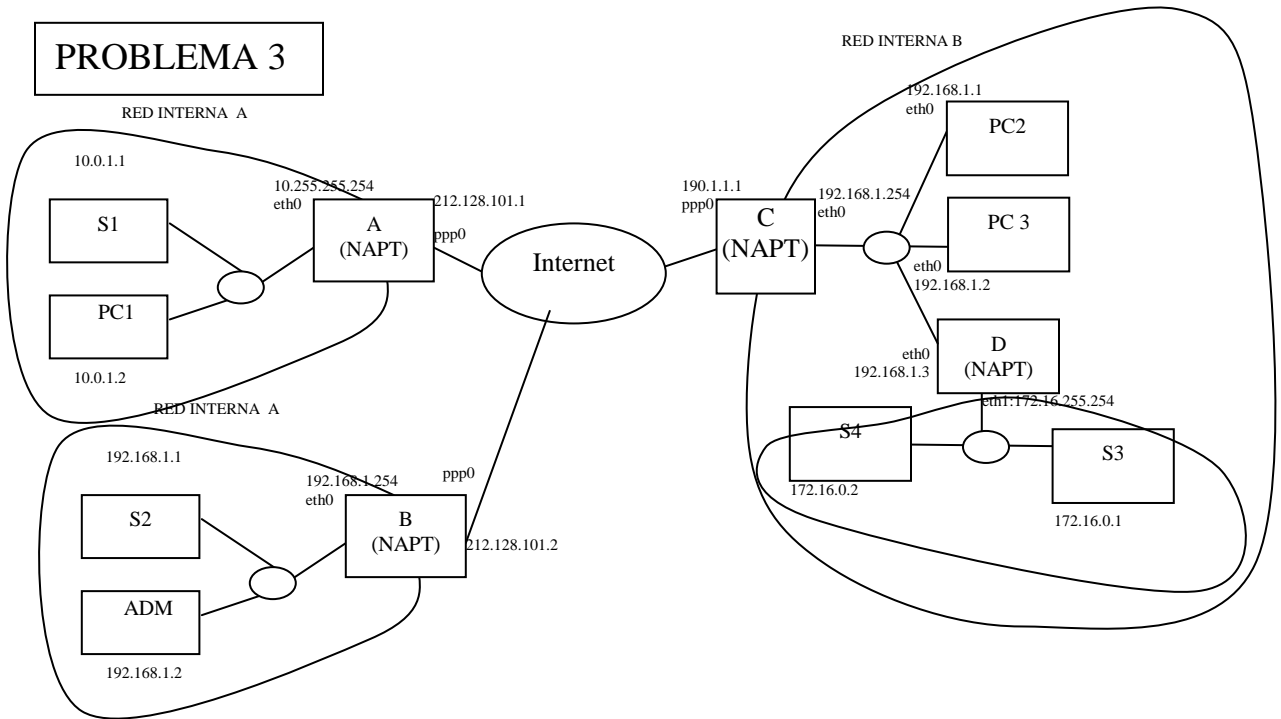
PROBLEMA 3

RED INTERNA A

10.0.1.1

10.255.255.254
eth0

212.128.101.1

S1

A
(NAPT)

ppp0

PC1

10.0.1.2

Internet

RED INTERNA A

192.168.1.1

192.168.1.254
eth0

ppp0

S2

B
(NAPT)

212.128.101.2

ADM

192.168.1.2

RED INTERNA B

192.168.1.1
eth0

PC2

190.1.1.1
ppp0

192.168.1.254
eth0

C
(NAPT)

PC 3

eth0
192.168.1.2

eth0
192.168.1.3

D
(NAPT)

eth1:172.16.255.254

S4

S3

172.16.0.2

172.16.0.1